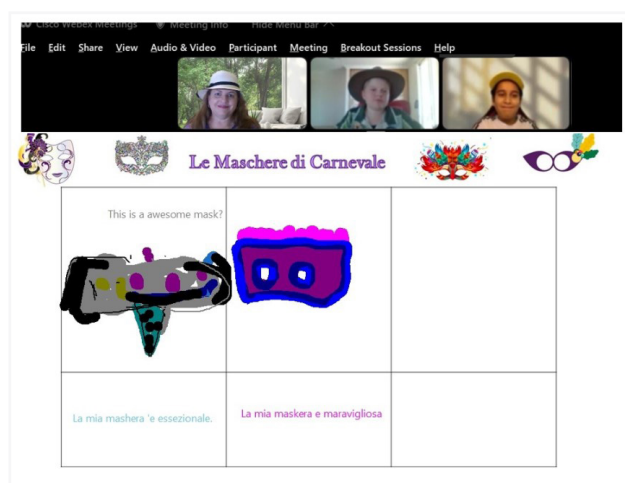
Cisco Webex Meetings   Meeting Info   Hide Menu Bar

File  Edit  Share  View  Audio & Video  Participant  Meeting  Breakout Sessions  Help

Le Maschere di Carnevale

| This is a awesome mask? | | |
|---|---|---|
| La mia mashera 'e essezionale. | La mia maskera e maravigliosa | |